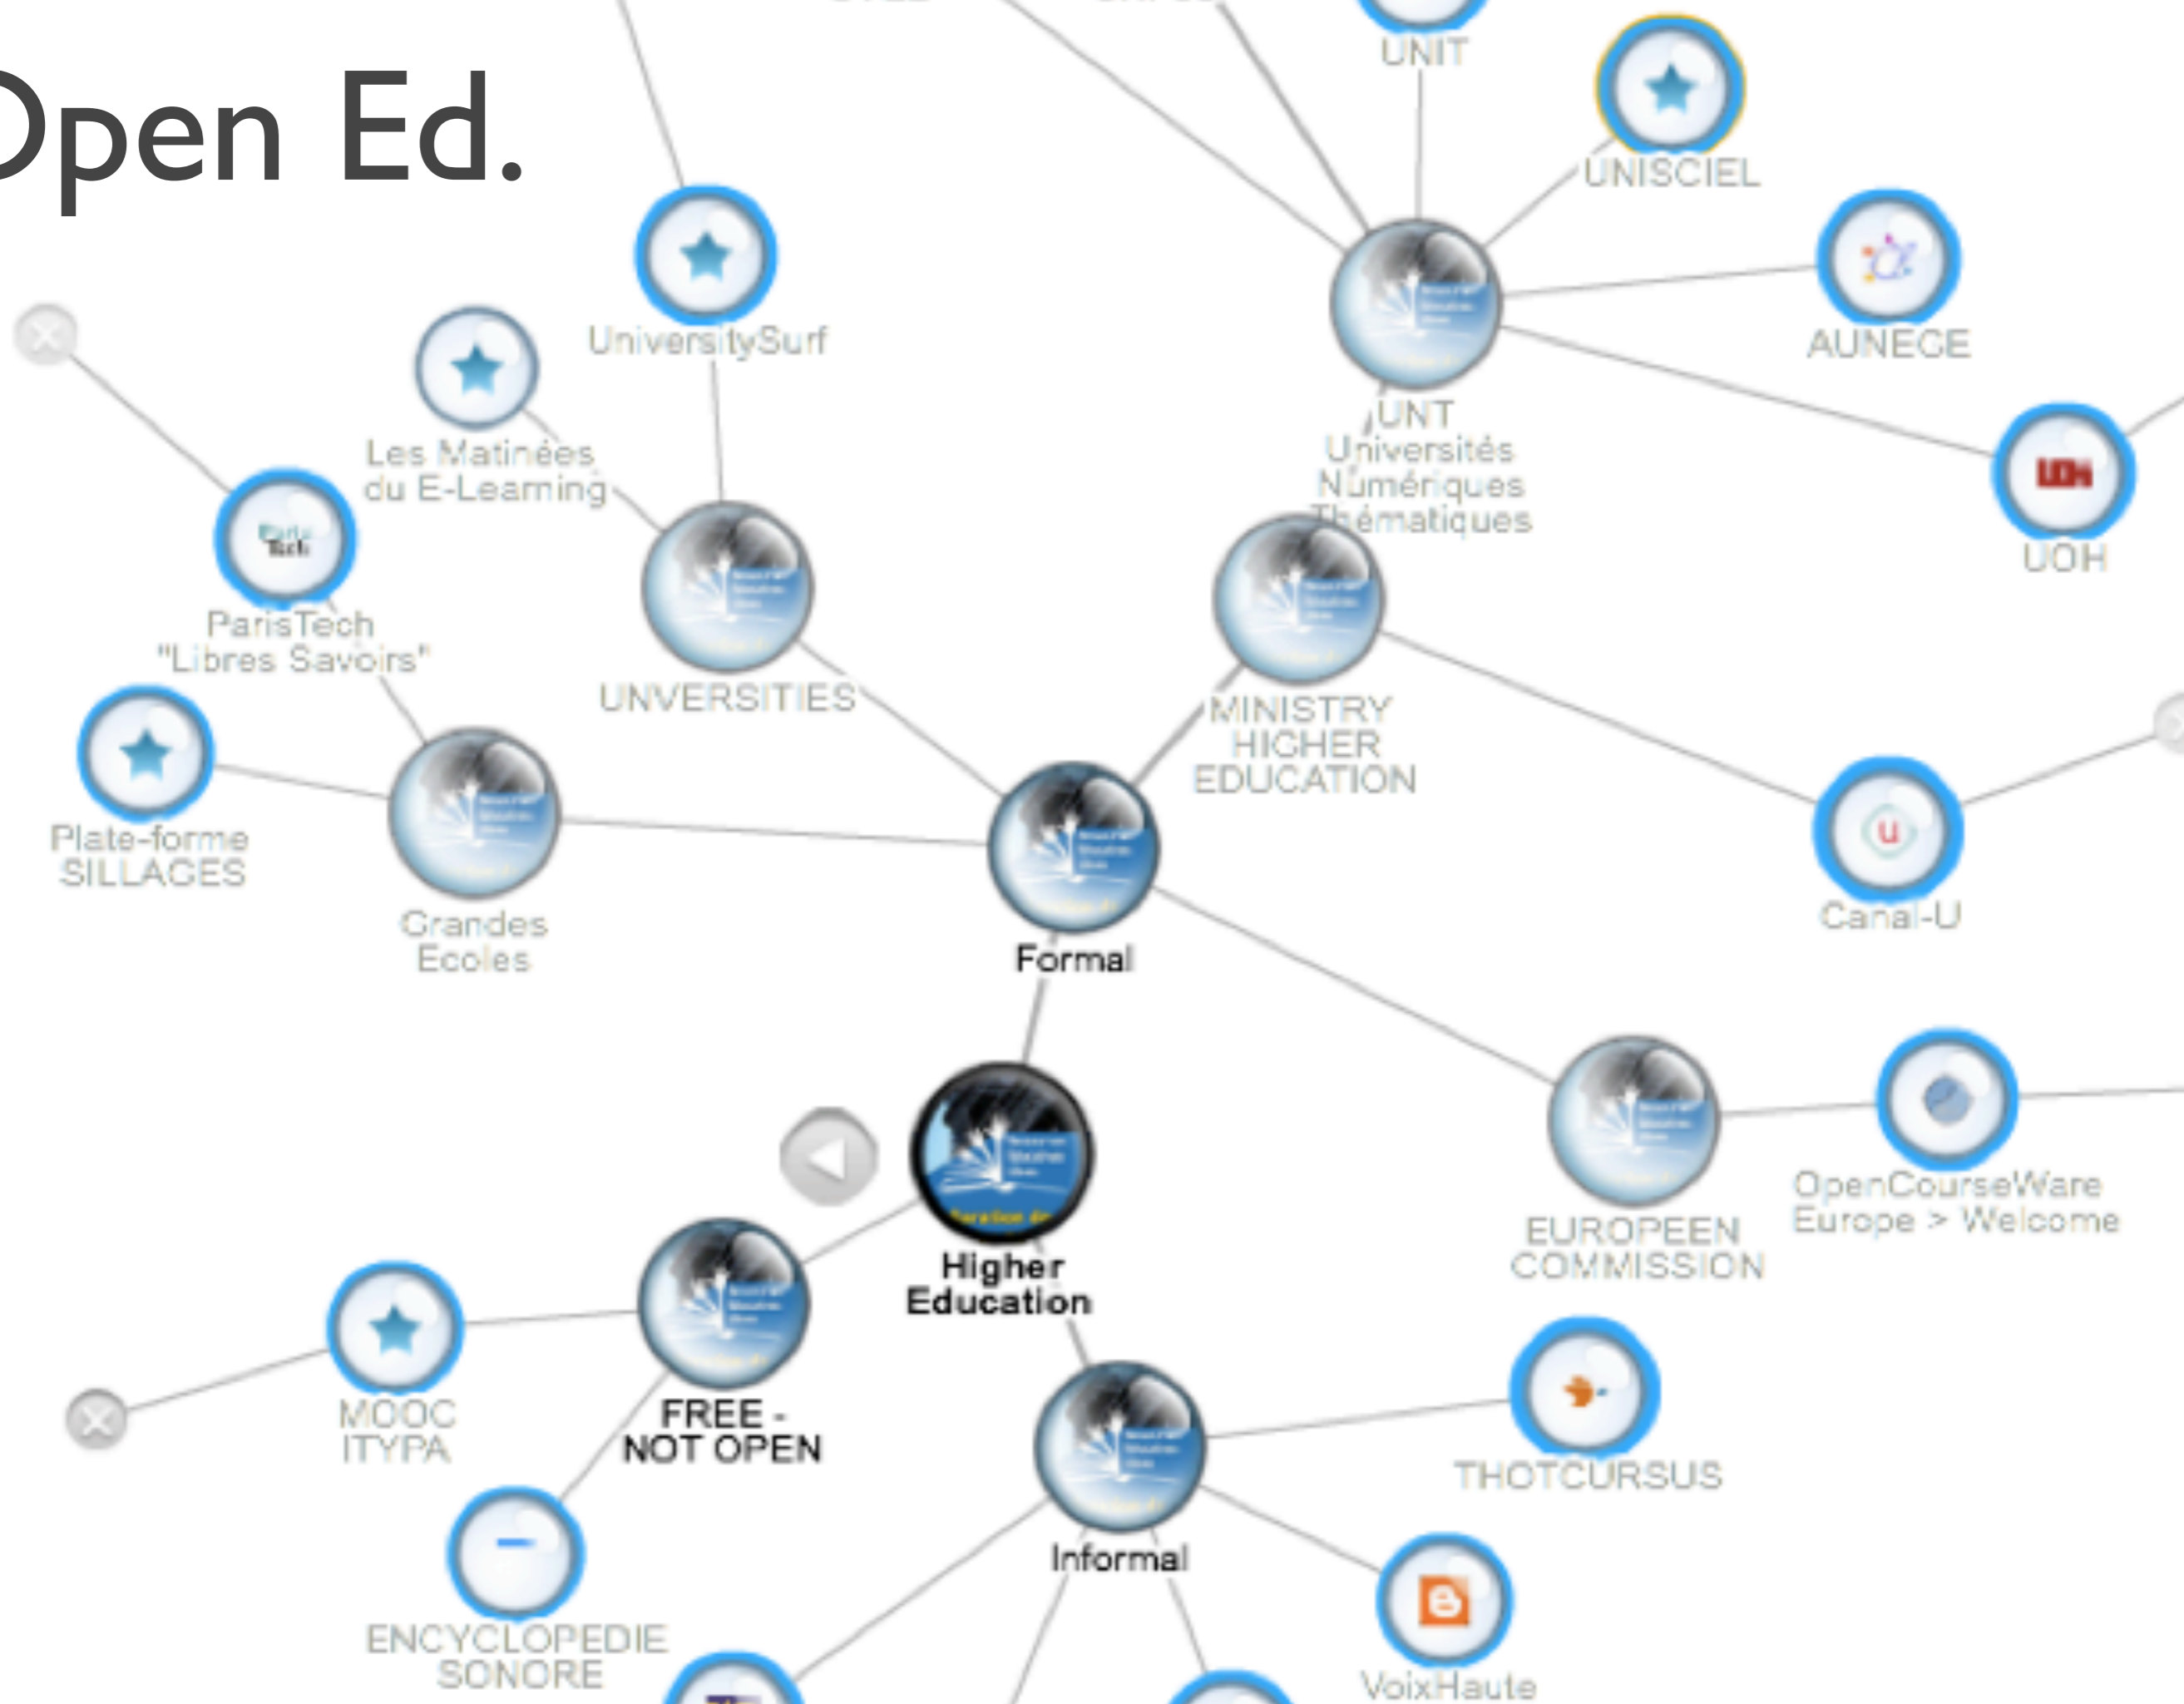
Open Ed.

UNIT

UNISCIEL

UniversitySurf

AUNECE

Les Matinées du E-Learning

UNT Universités Numériques Thématiques

UOH

ParisTech "Libres Savoirs"

UNVERSITIES

MINISTRY HIGHER EDUCATION

Plate-forme SILLAGES

Grandes Ecoles

Formal

Canal-U

OpenCourseWare Europe > Welcome

EUROPEEN COMMISSION

Higher Education

MOOC ITYPA

FREE - NOT OPEN

THOTCURSUS

Informal

ENCYCLOPEDIE SONORE

VoixHaute